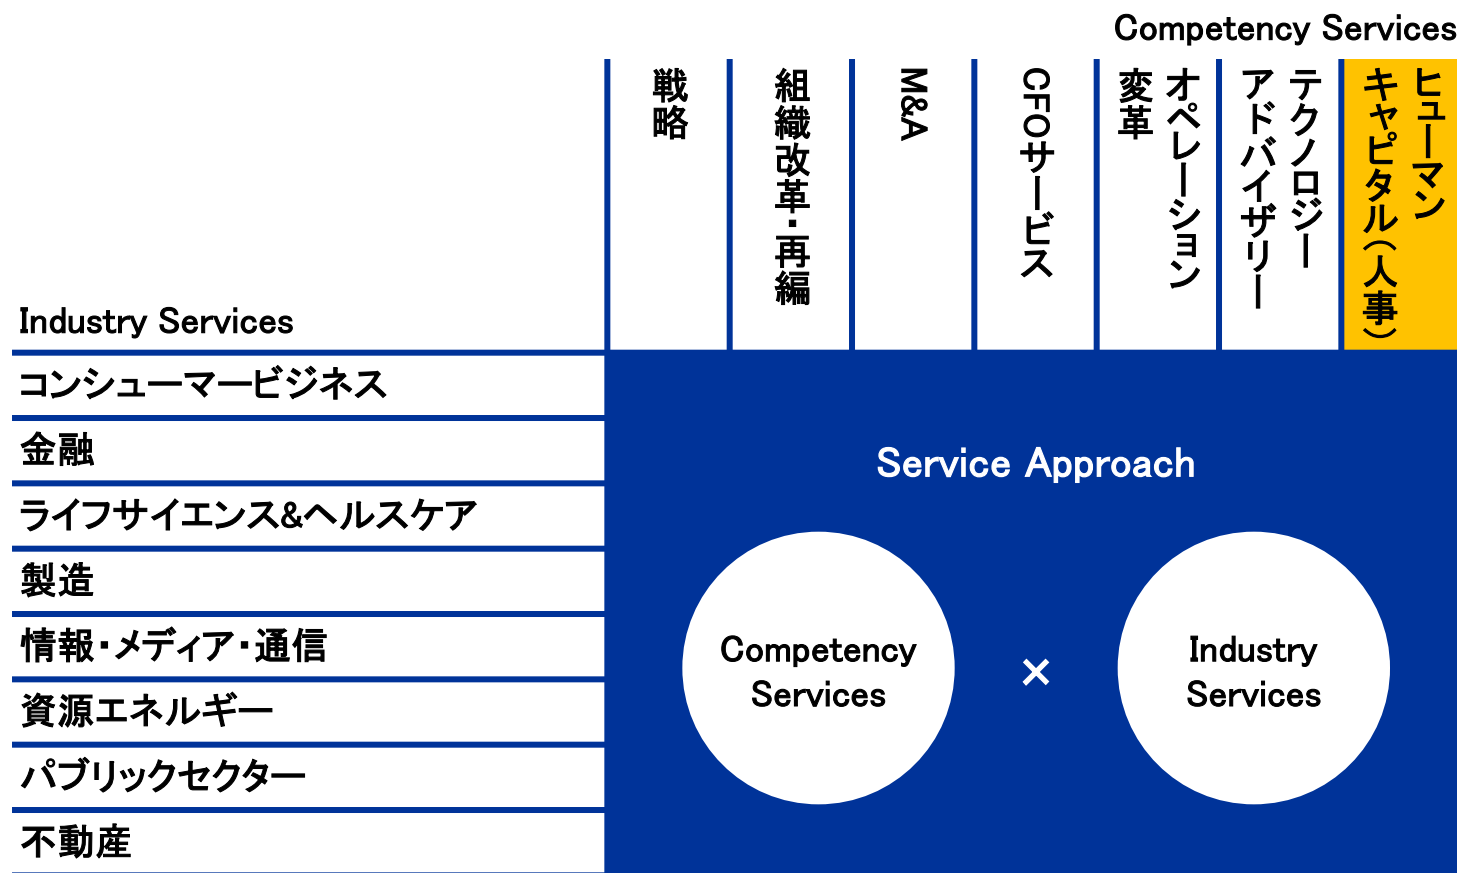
Competency Services

戦略

組織改革・再編

M&A

CFOサービス

オペレーション変革

テクノロジーアドバイザリー

ヒューマンキャピタル(人事)

Industry Services

コンシューマービジネス

金融

ライフサイエンス&ヘルスケア

製造

情報・メディア・通信

資源エネルギー

パブリックセクター

不動産

Service Approach

Competency Services

×

Industry Services